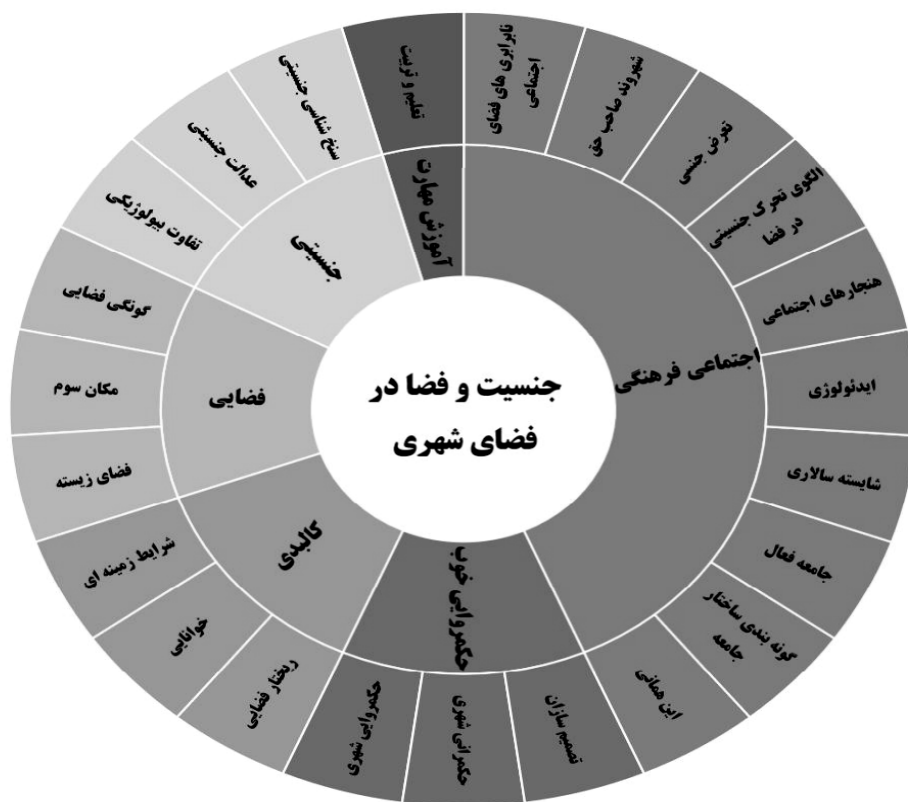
جنسیت و فضا در فضای شهری

اجتماعی فرهنگی
نابرابری های فضای اجتماعی
شهروند صاحب حق
نوعی جنسی
الگوی تحرک جنسیتی در فضا
هنجارهای اجتماعی
ایدئولوژی
شایسته سالاری
جامعه فعال
گونه بندی ساختار جامعه
این همانی

حکمروایی خوب
تصمیم سازان
حکمرانی شهری
حکمروایی شهری

کالبدی
رفتار فضایی
خوانایی
شرایط زمینه ای

فضایی
فضای زیسته
مکان سوم
گونگی فضایی

جنسیتی
تفاوت بیولوژیکی
عدالت جنسیتی
سنخ شناسی جنسیتی

آموزش مهارت
تعلیم و تربیت